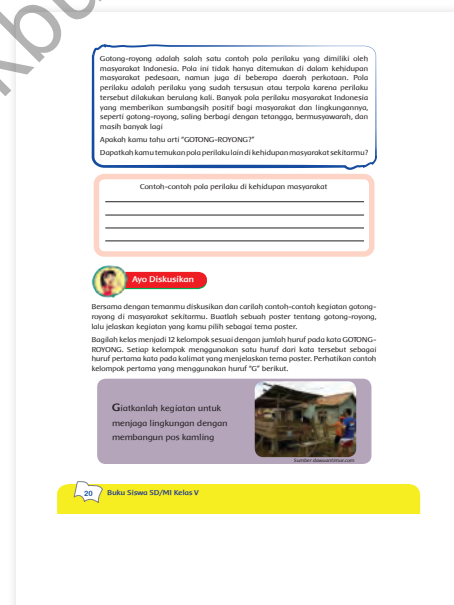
Gotong-royong adalah salah satu contoh pola perilaku yang dimiliki oleh masyarakat Indonesia. Pola ini tidak hanya ditemukan di dalam kehidupan masyarakat pedesaan, namun juga di beberapa daerah perkotaan. Pola perilaku adalah perilaku yang sudah tersusun atau terpola karena perilaku tersebut dilakukan berulang kali. Banyak pola perilaku masyarakat Indonesia yang memberikan sumbangsih positif bagi masyarakat dan lingkungannya, seperti gotong-royong, saling berbagi dengan tetangga, bermusyawarah, dan masih banyak lagi

Apakah kamu tahu arti "GOTONG-ROYONG?"

Dapatkah kamu temukan pola perilaku lain di kehidupan masyarakat sekitarmu?

Contoh-contoh pola perilaku di kehidupan masyarakat

Ayo Diskusikan

Bersama dengan temanmu diskusikan dan carilah contoh-contoh kegiatan gotong-royong di masyarakat sekitarmu. Buatlah sebuah poster tentang gotong-royong, lalu jelaskan kegiatan yang kamu pilih sebagai tema poster.

Bagilah kelas menjadi 12 kelompok sesuai dengan jumlah huruf pada kata GOTONG-ROYONG. Setiap kelompok menggunakan satu huruf dari kata tersebut sebagai huruf pertama kata pada kalimat yang menjelaskan tema poster. Perhatikan contoh kelompok pertama yang menggunakan huruf "G" berikut.

Giatkanlah kegiatan untuk menjaga lingkungan dengan membangun pos kamling

Sumber: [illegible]

20 Buku Siswa SD/MI Kelas V